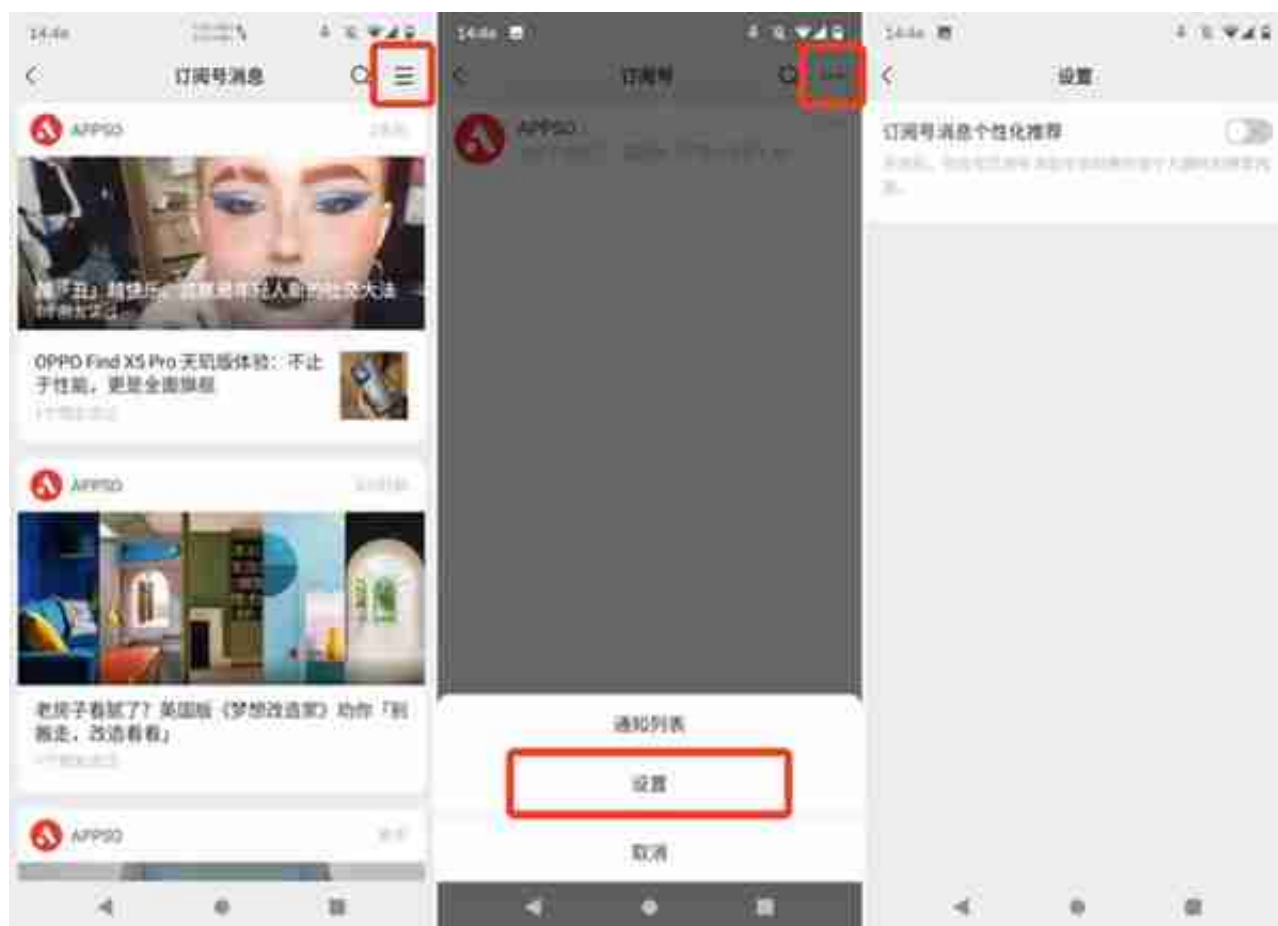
14:46

订阅号消息

APPSO

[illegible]

OPPO Find X5 Pro 天玑版体验：不止于性能，更是全面旗舰

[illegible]

APPSO

老房子看腻了？美国版《梦想改造家》劝你「别搬走，改造看看」

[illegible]

APPSO

14:46

订阅号

APPSO

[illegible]

通知列表

设置

取消

14:46

设置

订阅号消息个性化推荐

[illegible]